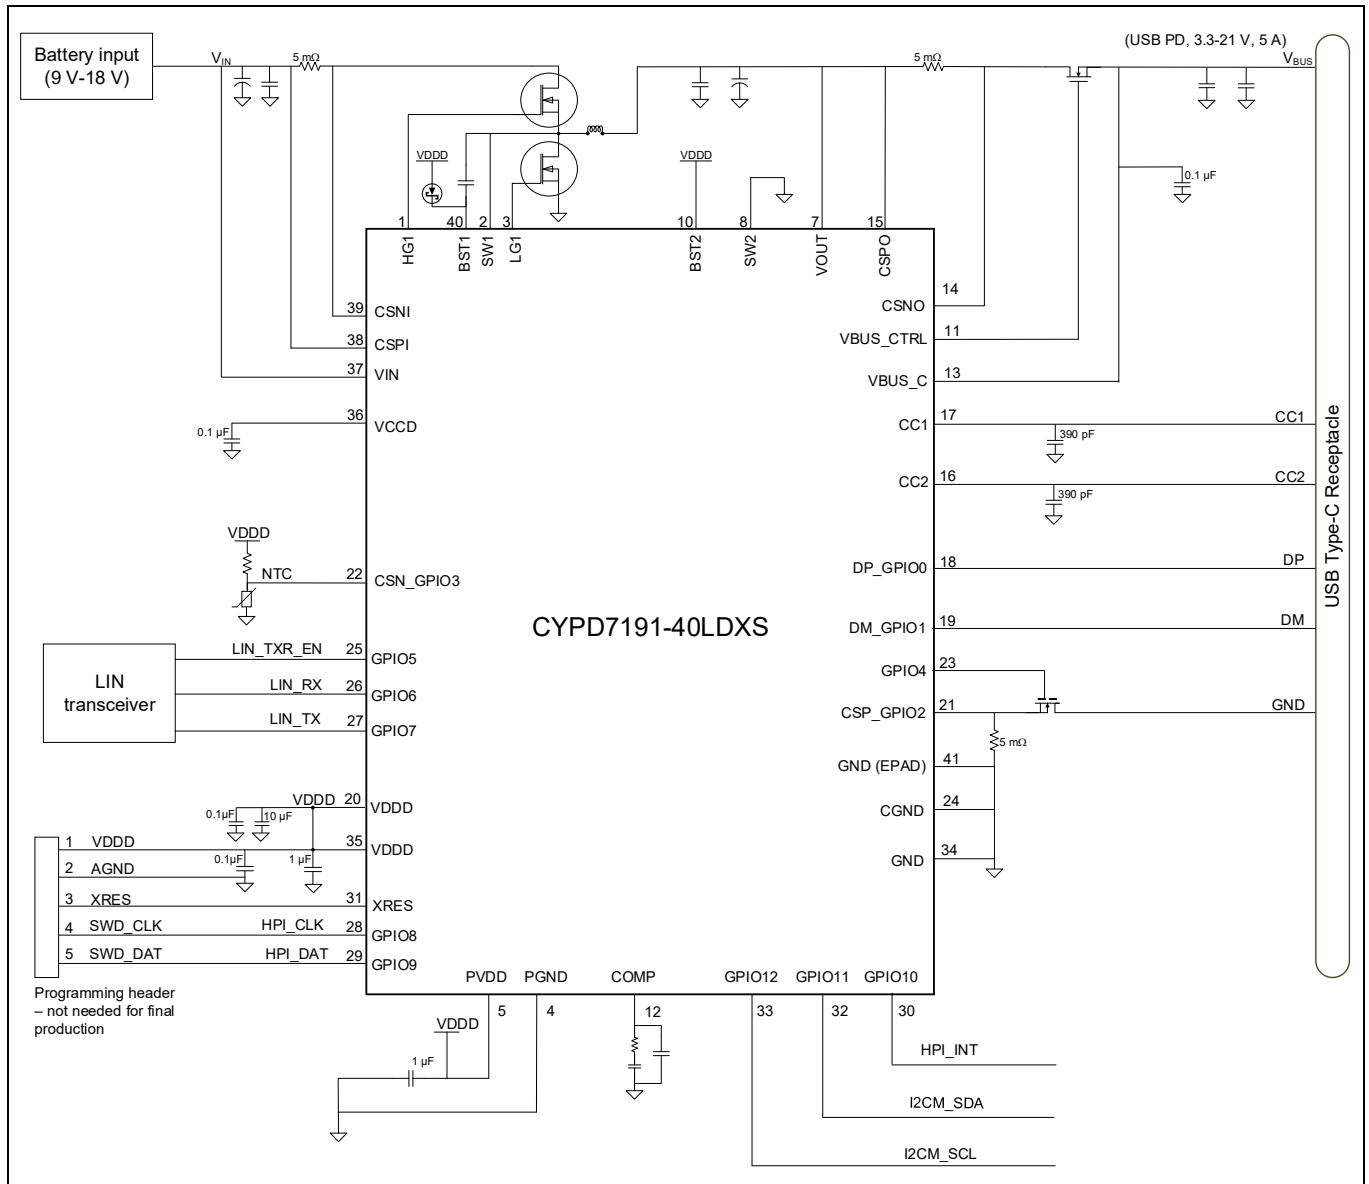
Battery input (9 V-18 V)

$V_{IN}$

5 mΩ

VDDD

(USB PD, 3.3-21 V, 5 A)

5 mΩ

$V_{BUS}$

0.1 µF

VDDD

1 HG1
40 BST1
2 SW1
3 LG1
10 BST2
8 SW2
7 VOUT
15 CSPO

39 CSNI
38 CSPI
37 VIN
36 VCCD
0.1 µF

VDDD
NTC
22 CSN_GPIO3

LIN transceiver
LIN_TXR_EN 25 GPIO5
LIN_RX 26 GPIO6
LIN_TX 27 GPIO7

0.1µF
10 µF
VDDD 20 VDDD
1 VDDD
35 VDDD
0.1µF
1 µF
2 AGND
3 XRES
31 XRES
4 SWD_CLK
HPI_CLK 28 GPIO8
5 SWD_DAT
HPI_DAT 29 GPIO9

Programming header – not needed for final production

CYPD7191-40LDXS

CSNO 14
VBUS_CTRL 11
VBUS_C 13
CC1 17
390 pF
CC1
CC2 16
390 pF
CC2
DP_GPIO0 18
DP
DM_GPIO1 19
DM
GPIO4 23
CSP_GPIO2 21
GND
5 mΩ
GND (EPAD) 41
CGND 24
GND 34

USB Type-C Receptacle

PVDD 5
PGND 4
COMP 12
GPIO12 33
GPIO11 32
GPIO10 30

VDDD
1 µF

HPI_INT
I2CM_SDA
I2CM_SCL